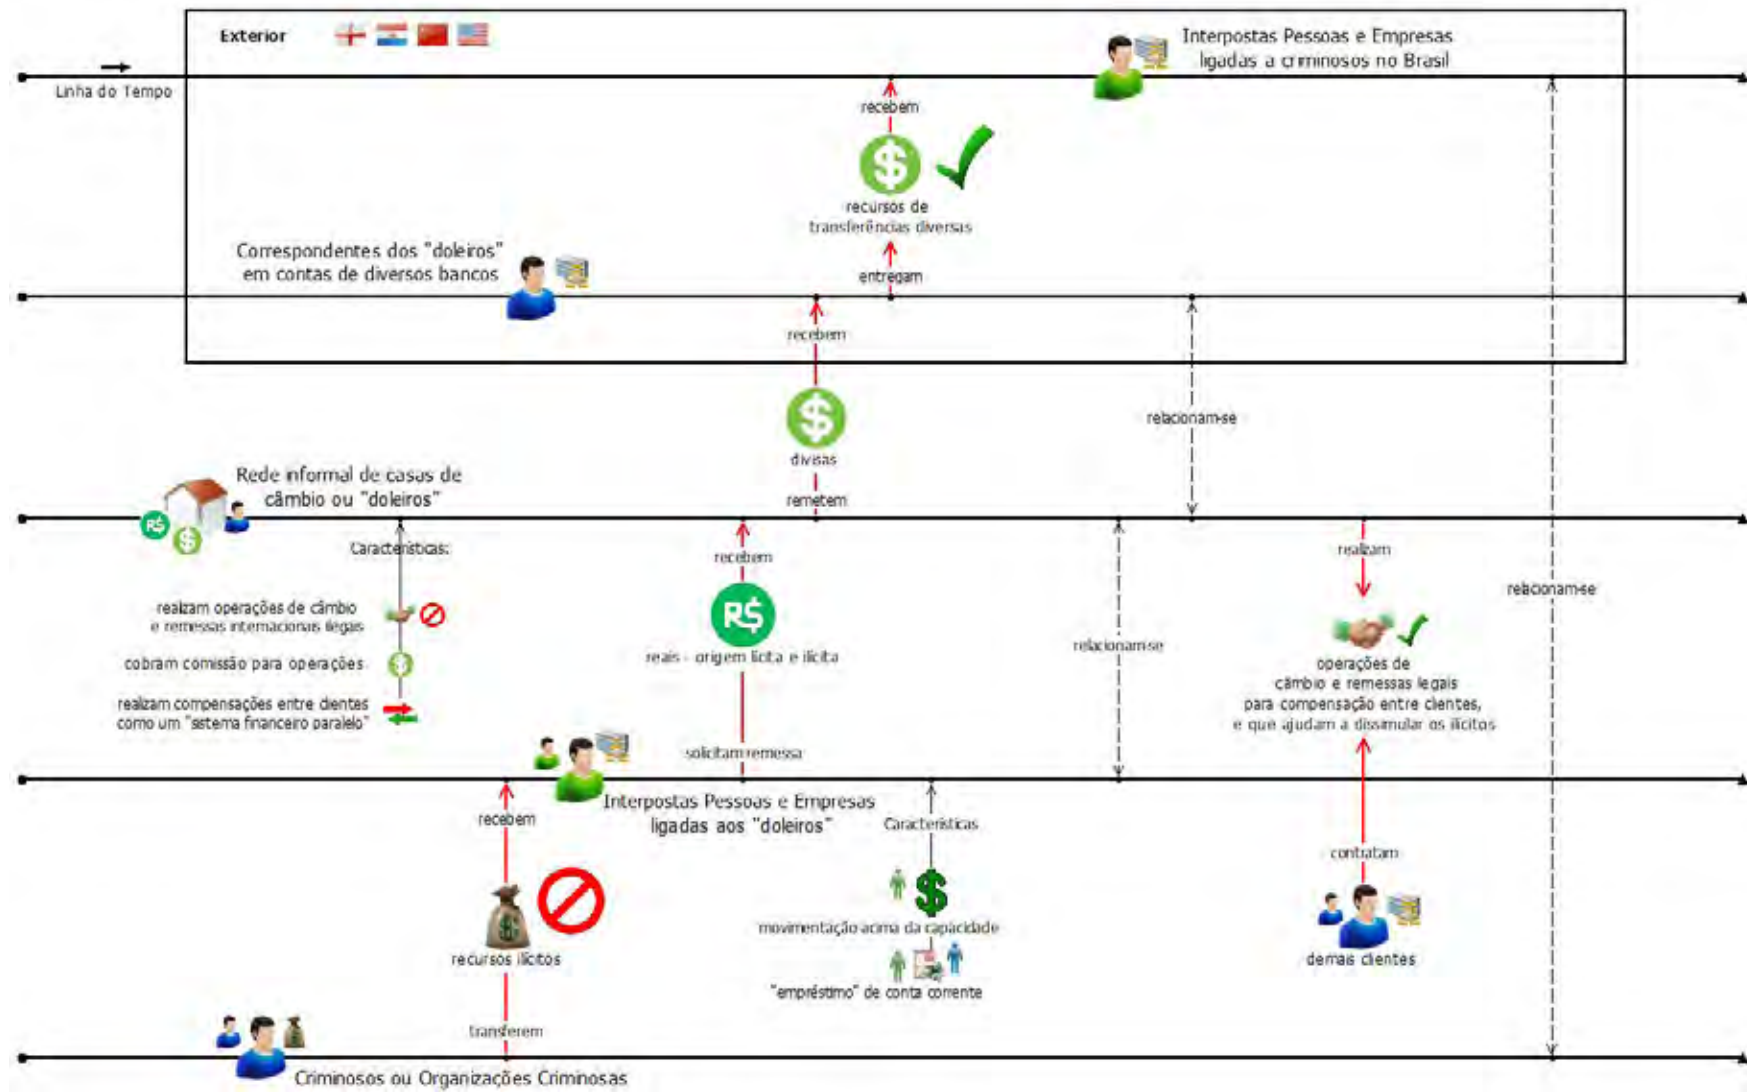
Exterior

Linha do Tempo

Interpostas Pessoas e Empresas ligadas a criminosos no Brasil

recebem

recursos de transferências diversas

entregam

Correspondentes dos "doleiros" em contas de diversos bancos

recebem

divisas

remetem

relacionam-se

Rede informal de casas de câmbio ou "doleiros"

R$

Características:

realizam operações de câmbio e remessas internacionais ilegais

cobram comissão para operações

realizam compensações entre clientes como um "sistema financeiro paralelo"

recebem

R$

reais - origem lícita e ilícita

solicitam remessa

relacionam-se

realizam

operações de câmbio e remessas legais para compensação entre clientes, e que ajudam a dissimular os ilícitos

relacionam-se

Interpostas Pessoas e Empresas ligadas aos "doleiros"

recebem

Características

movimentação acima da capacidade

"empréstimo" de conta corrente

recursos ilícitos

transferem

contratam

demais clientes

Criminosos ou Organizações Criminosas